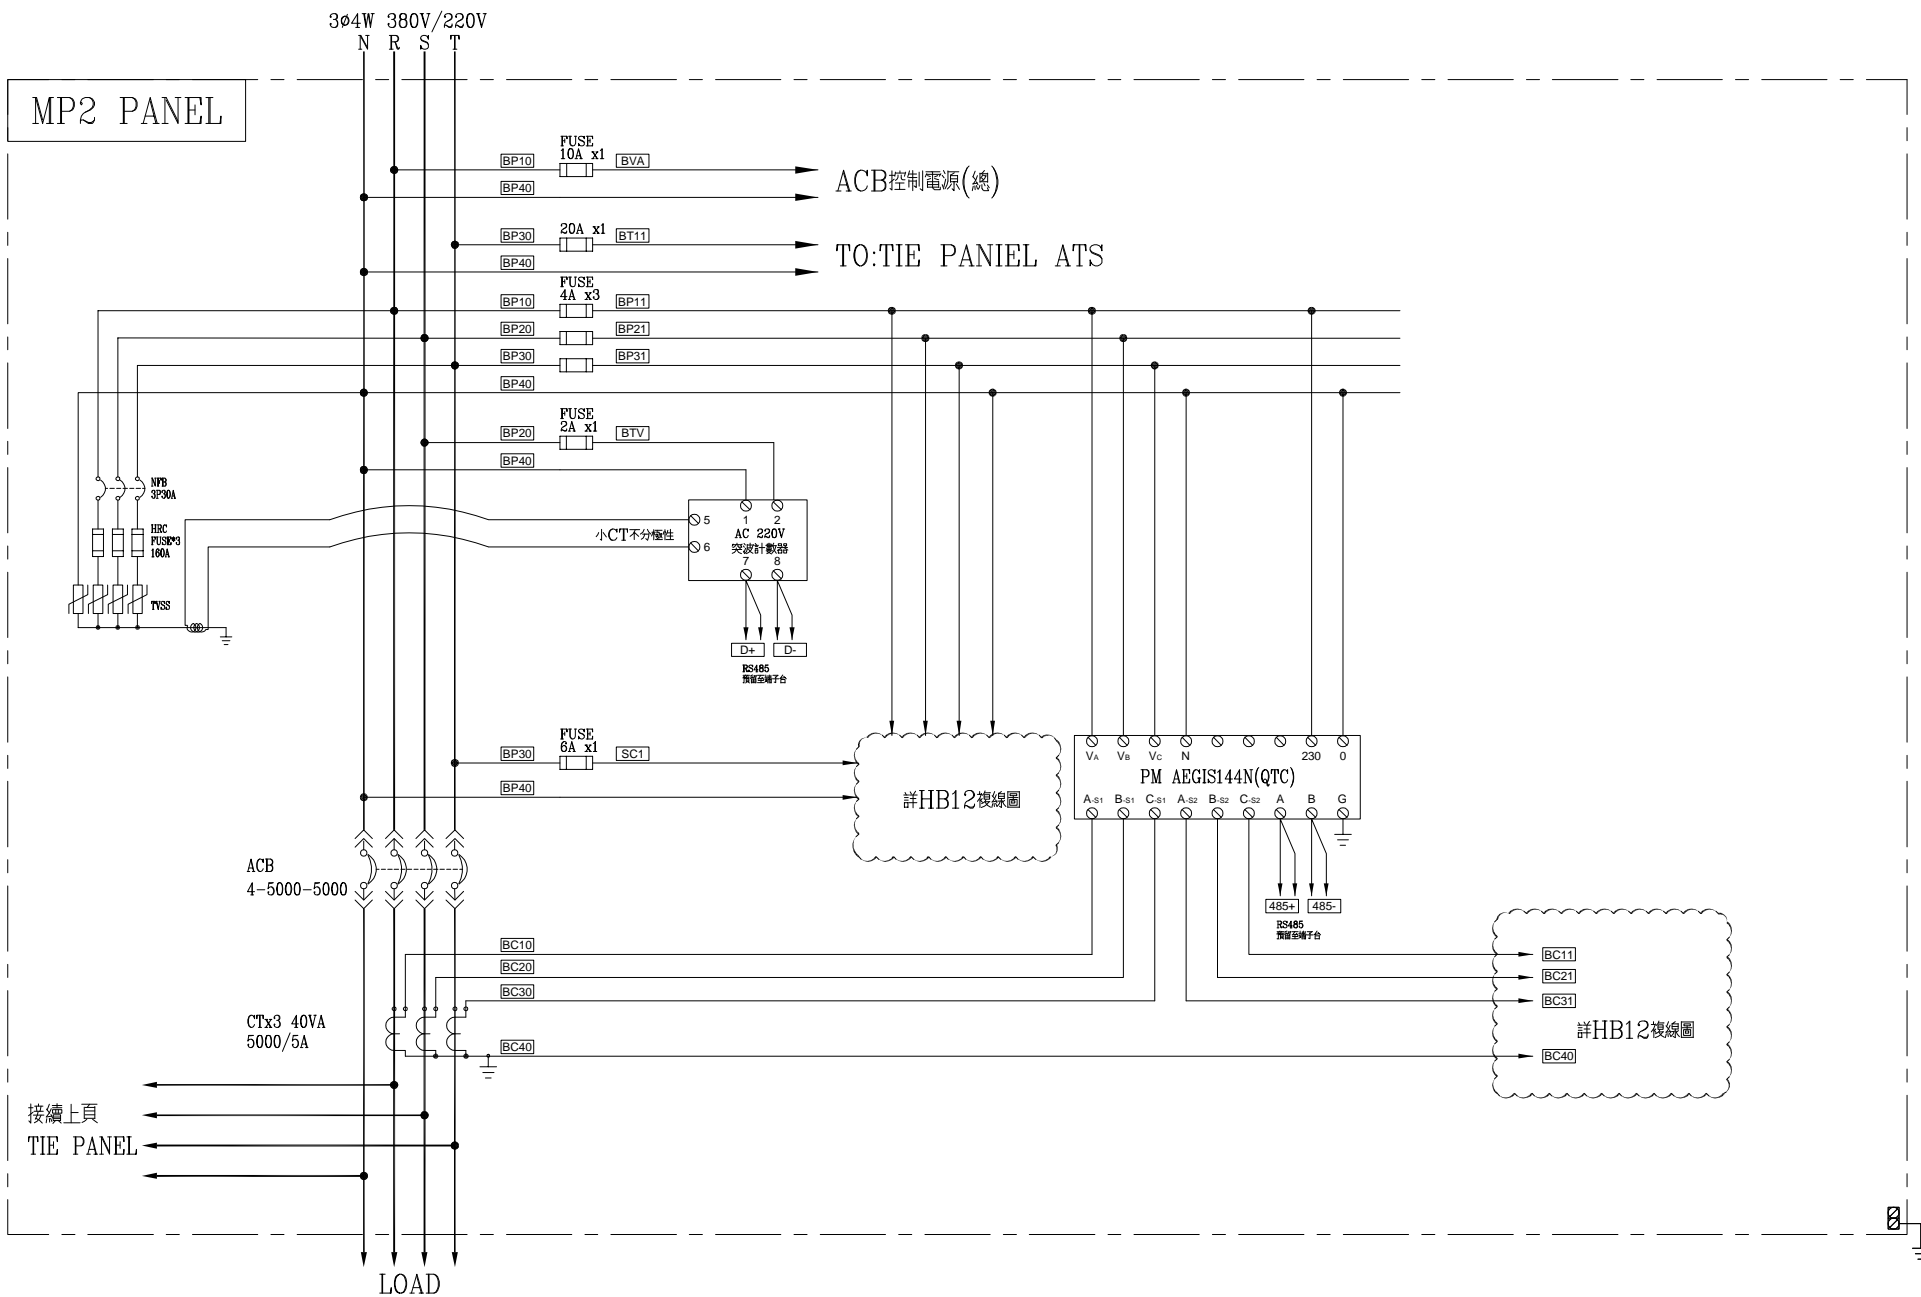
3ø4W 380V/220V
N R S T

MP2 PANEL

FUSE
10A x1
BP10 BVA
BP40
ACB控制電源(總)

20A x1
BP30 BT11
BP40
TO:TIE PANIEL ATS

FUSE
4A x3
BP10 BP11
BP20 BP21
BP30 BP31
BP40

FUSE
2A x1
BP20 BTV
BP40

NFB
3P30A

HRC
FUSE*3
160A

TVSS

小CT不分極性
5
6
1 2
AC 220V
突波計數器
7 8
D+ D-
RS485
預留至端子台

FUSE
6A x1
BP30 SC1
BP40
詳HB12複線圖

VA VB VC N 230 0
PM AEGIS144N(QTC)
A-S1 B-S1 C-S1 A-S2 B-S2 C-S2 A B G
485+ 485-
RS485
預留至端子台

ACB
4-5000-5000

BC10
BC20
BC30
CTx3 40VA
5000/5A
BC40

BC11
BC21
BC31
詳HB12複線圖
BC40

接續上頁
TIE PANEL

LOAD